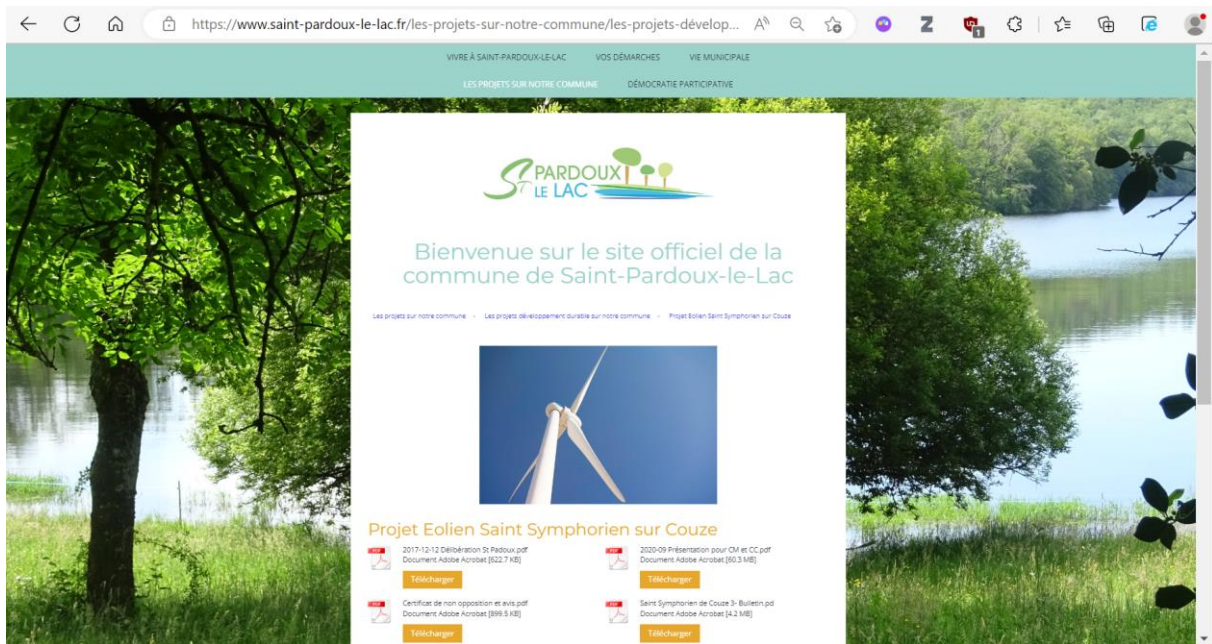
https://www.saint-pardoux-le-lac.fr/les-projets-sur-notre-commune/les-projets-dévelop...

VIVRE À SAINT-PARDOUX-LE-LAC VOS DÉMARCHES VIE MUNICIPALE

LES PROJETS SUR NOTRE COMMUNE DÉMOCRATIE PARTICIPATIVE

St PARDOUX LE LAC

Bienvenue sur le site officiel de la commune de Saint-Pardoux-le-Lac

Les projets sur notre commune › Les projets développement durable sur notre commune › Projet Eolien Saint Symphorien sur Couze

Projet Eolien Saint Symphorien sur Couze

2017-12-12 Délibération St Padoux.pdf
Document Adobe Acrobat [622.7 KB]
Télécharger

2020-09 Présentation pour CM et CC.pdf
Document Adobe Acrobat [60.3 MB]
Télécharger

Certificat de non opposition et avis.pdf
Document Adobe Acrobat [899.5 KB]
Télécharger

Saint Symphorien de Couze 3- Bulletin.pd
Document Adobe Acrobat [4.2 MB]
Télécharger